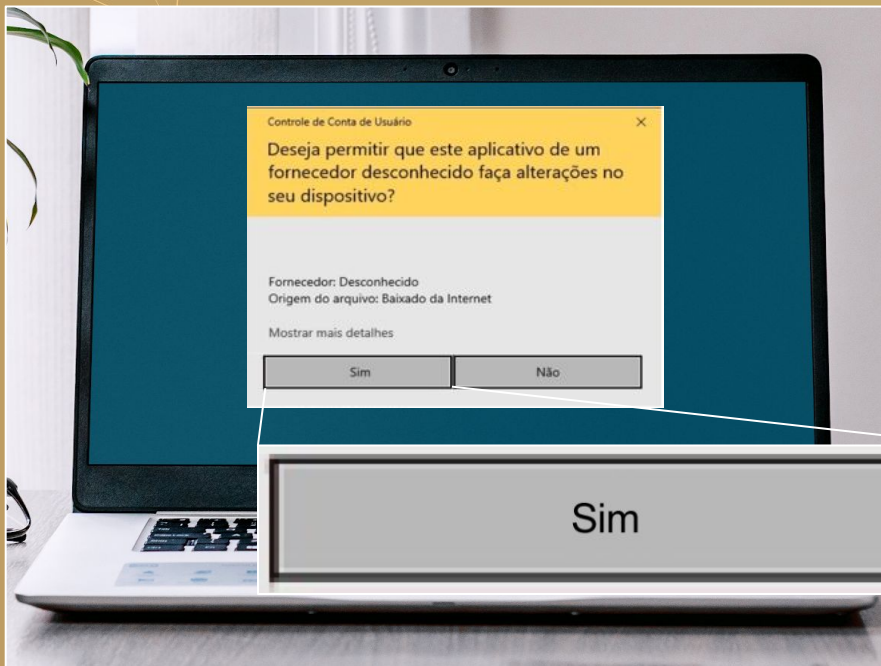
Controle de Conta de Usuário ×

Deseja permitir que este aplicativo de um fornecedor desconhecido faça alterações no seu dispositivo?

Fornecedor: Desconhecido
Origem do arquivo: Baixado da Internet

Mostrar mais detalhes

Sim

Não

Sim